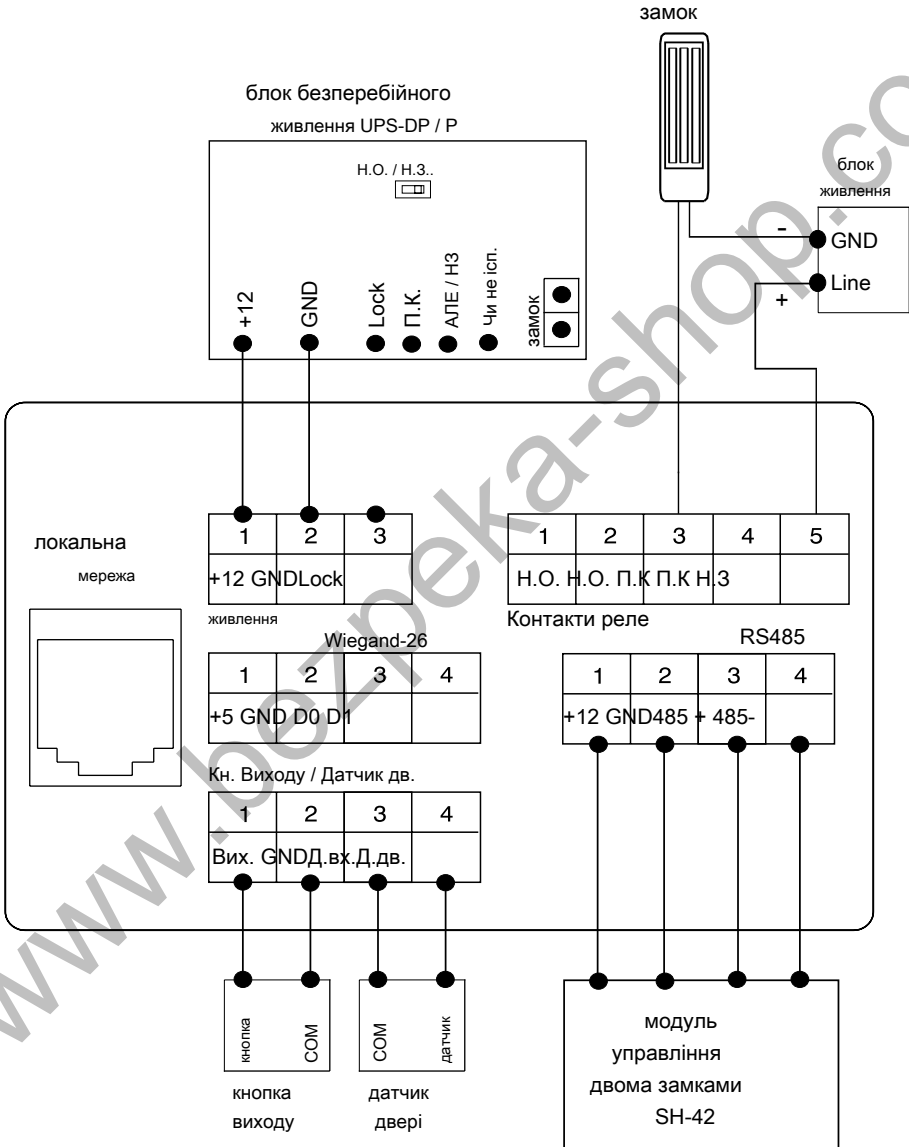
замок

блок безперебійного живлення UPS-DP / P

Н.О. / Н.З..

+12
GND
Lock
П.К.
АЛЕ / НЗ
Чи неісп.
замок

блок живлення

-
GND
Line
+

локальна мережа

| 1 | 2 | 3 |
|---|---|---|
| +12 | GND | Lock |

живлення

| 1 | 2 | 3 | 4 | 5 |
|---|---|---|---|---|
| Н.О. | Н.О. | П.К | П.К | Н.З |

Контакти реле

Wiegand-26

| 1 | 2 | 3 | 4 |
|---|---|---|---|
| +5 | GND | D0 | D1 |

RS485

| 1 | 2 | 3 | 4 |
|---|---|---|---|
| +12 | GND | 485 + | 485- |

Кн. Виходу / Датчик дв.

| 1 | 2 | 3 | 4 |
|---|---|---|---|
| Вих. | GND | Д.вх. | Д.дв. |

кнопка
COM
COM
датчик

кнопка виходу

датчик двері

модуль управління двома замками SH-42

www.bezpeka-shop.com